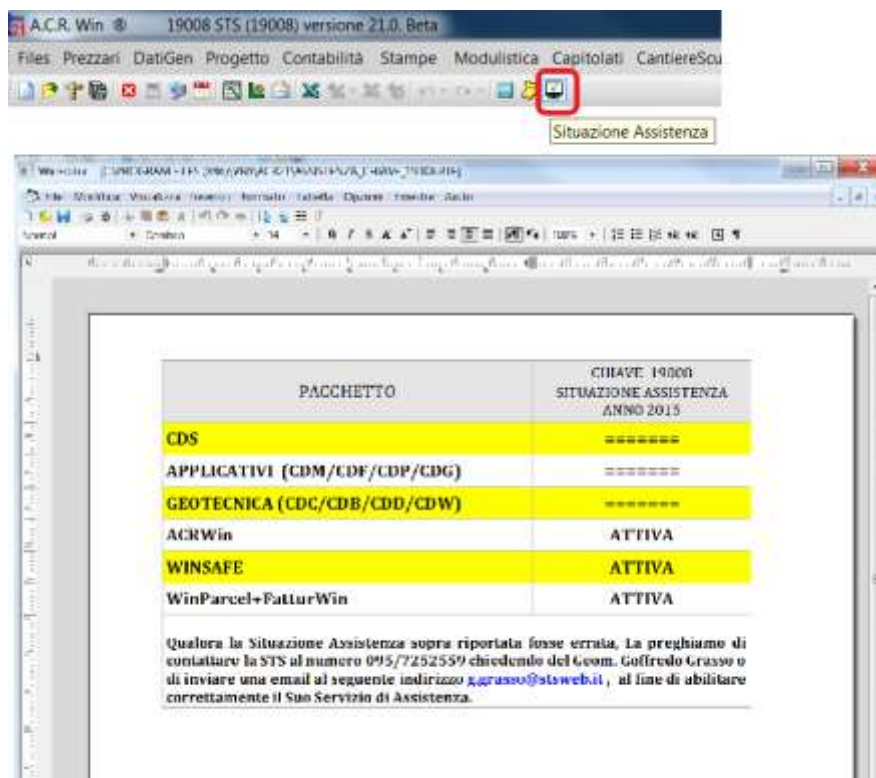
A.C.R. Win ® 19008 STS (19008) versione 21.0. Beta

Files Prezzari DatiGen Progetto Contabilità Stampe Modulistica Capitolati CantiereSou

Situazione Assistenza

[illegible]

| PACCHETTO | CHIAVE 19008 SITUAZIONE ASSISTENZA ANNO 2015 |
|---|---|
| CDS | ======= |
| APPLICATIVI (CDM/CDF/CDP/CDG) | ======= |
| GEOTECNICA (CDC/CDB/CDD/CDW) | ======= |
| ACRWin | ATTIVA |
| WINSAFE | ATTIVA |
| WinParcel+FatturWin | ATTIVA |

Qualora la Situazione Assistenza sopra riportata fosse errata, La preghiamo di contattare la STS al numero 095/7252559 chiedendo del Geom. Goffredo Grasso o di inviare una email al seguente indirizzo g.grasso@stsweb.it , al fine di abilitare correttamente il Suo Servizio di Assistenza.